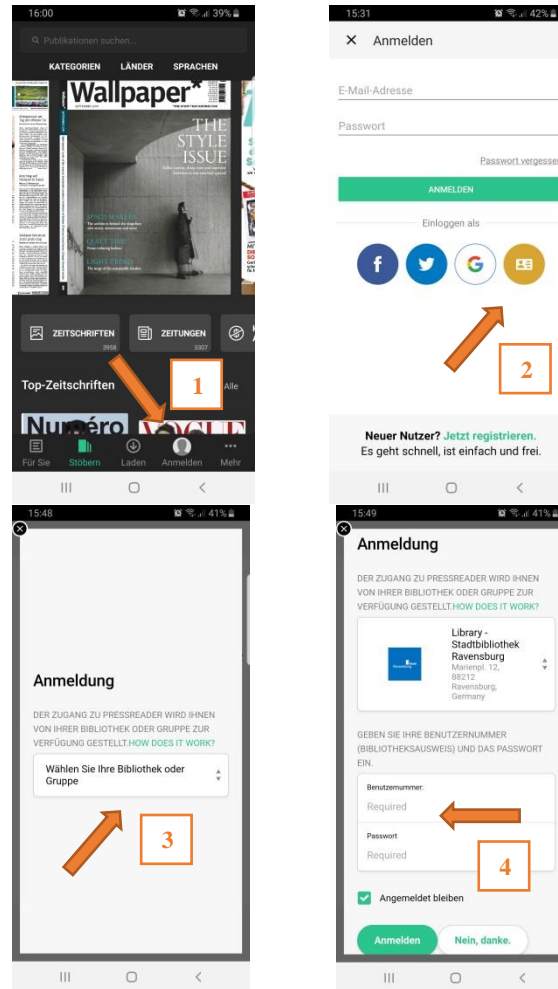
16:00 39%

Publikationen suchen...

KATEGORIEN LÄNDER SPRACHEN

Wallpaper*

THE STYLE ISSUE

ZEITSCHRIFTEN 3958

ZEITUNGEN 3307

Top-Zeitschriften

Alle

1

Numéro VOGUE

Für Sie Stöbern Laden Anmelden Mehr

15:31 42%

× Anmelden

E-Mail-Adresse

Passwort

Passwort vergessen

ANMELDEN

Einloggen als

2

Neuer Nutzer? Jetzt registrieren.
Es geht schnell, ist einfach und frei.

15:48 41%

Anmeldung

DER ZUGANG ZU PRESSREADER WIRD IHNEN VON IHRER BIBLIOTHEK ODER GRUPPE ZUR VERFÜGUNG GESTELLT. HOW DOES IT WORK?

Wählen Sie Ihre Bibliothek oder Gruppe

3

15:49 41%

Anmeldung

DER ZUGANG ZU PRESSREADER WIRD IHNEN VON IHRER BIBLIOTHEK ODER GRUPPE ZUR VERFÜGUNG GESTELLT. HOW DOES IT WORK?

Library - Stadtbibliothek Ravensburg
Marienpl. 12, 88212 Ravensburg, Germany

GEBEN SIE IHRE BENUTZERNUMMER (BIBLIOTHEKSAUSWEIS) UND DAS PASSWORT EIN.

Benutzernummer:
Required

Passwort
Required

4

Angemeldet bleiben

Anmelden Nein, danke.